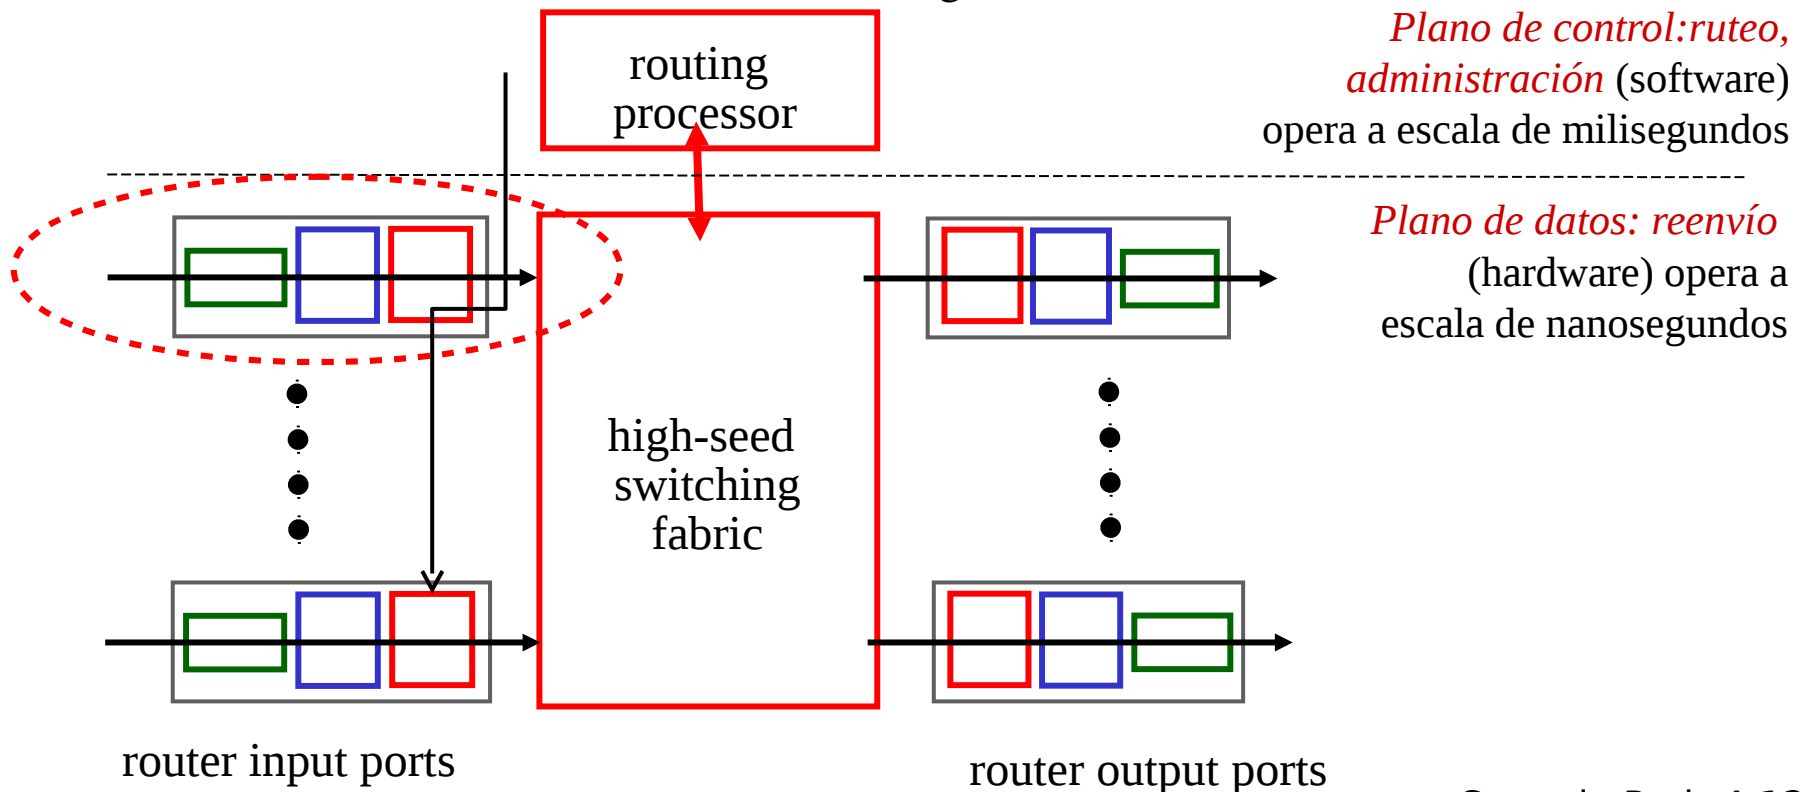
routing processor

Plano de control:ruteo, administración (software) opera a escala de milisegundos

Plano de datos: reenvío (hardware) opera a escala de nanosegundos

high-seed switching fabric

router input ports

router output ports

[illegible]